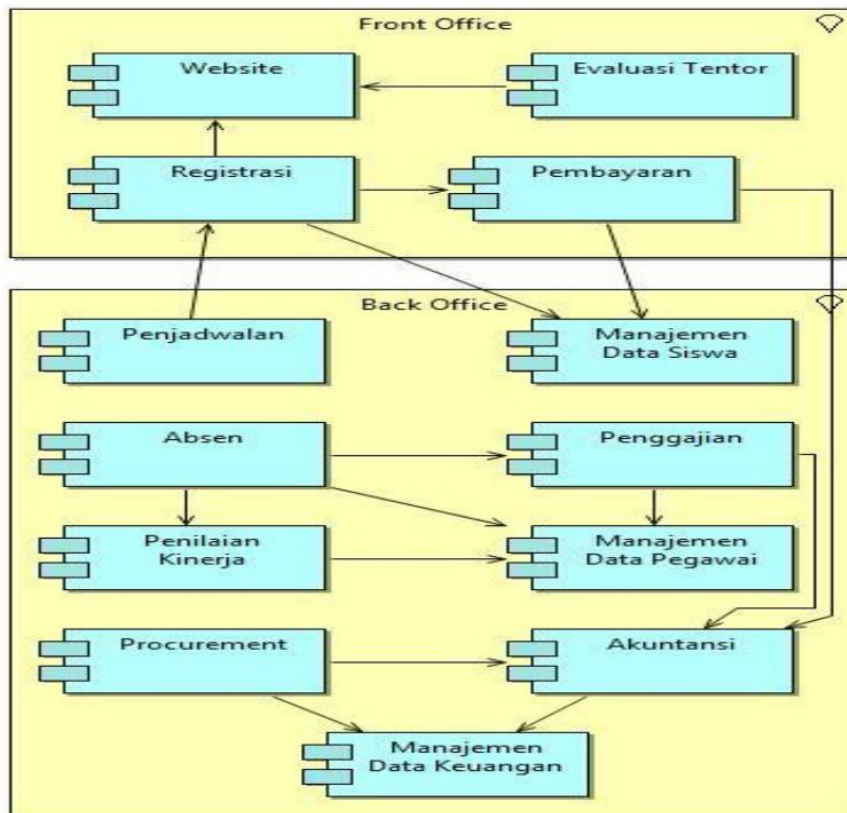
Front Office

Website

Evaluasi Tentor

Registrasi

Pembayaran

Back Office

Penjadwalan

Manajemen Data Siswa

Absen

Penggajian

Penilaian Kinerja

Manajemen Data Pegawai

Procurement

Akuntansi

Manajemen Data Keuangan